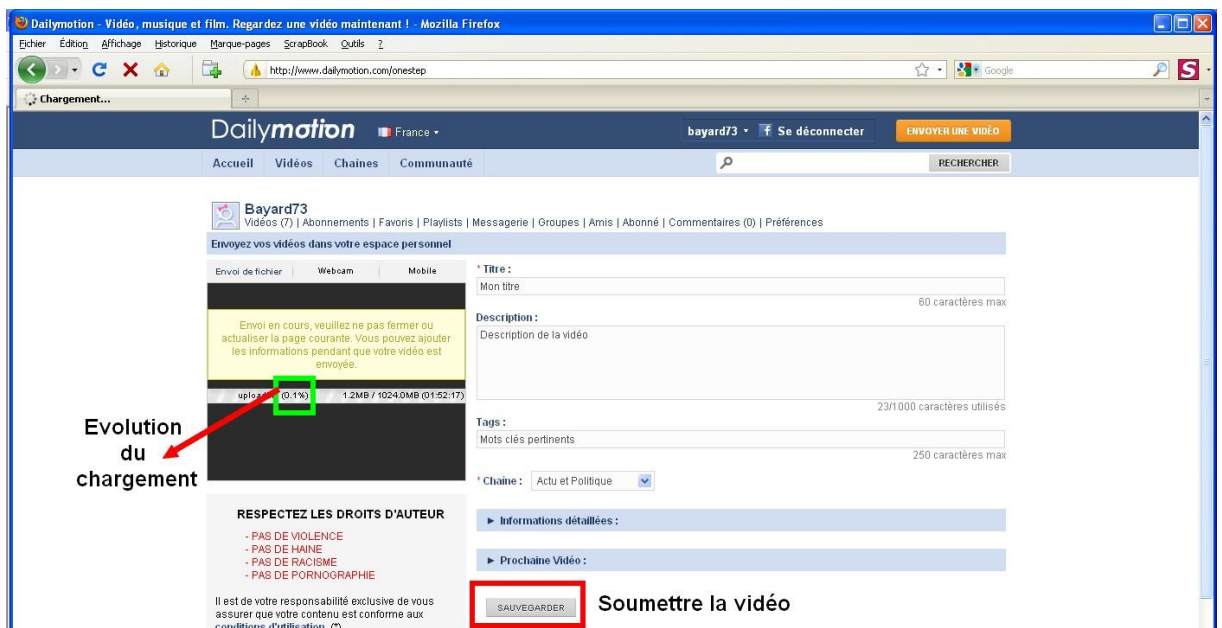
Dailymotion - Vidéo, musique et film. Regardez une vidéo maintenant ! - Mozilla Firefox

Fichier Édition Affichage Historique Marque-pages ScrapBook Outils ?

http://www.dailymotion.com/onestep

Google

Chargement...

Dailymotion France

bayard73 Se déconnecter

ENVOYER UNE VIDÉO

Accueil Vidéos Chaînes Communauté

RECHERCHER

Bayard73
Vidéos (7) | Abonnements | Favoris | Playlists | Messagerie | Groupes | Amis | Abonné | Commentaires (0) | Préférences

Envoyez vos vidéos dans votre espace personnel

Envoi de fichier Webcam Mobile

Envoi en cours, veuillez ne pas fermer ou actualiser la page courante. Vous pouvez ajouter les informations pendant que votre vidéo est envoyée.

upload (0.1%) 1.2MB / 1024.0MB (01:52:17)

Evolution du chargement

* Titre :
Mon titre
60 caractères max

Description :
Description de la vidéo
23/1000 caractères utilisés

Tags :
Mots clés pertinents
250 caractères max

* Chaîne : Actu et Politique

► Informations détaillées :

► Prochaine Vidéo :

RESPECTEZ LES DROITS D'AUTEUR
- PAS DE VIOLENCE
- PAS DE HAINE
- PAS DE RACISME
- PAS DE PORNOGRAPHIE

Il est de votre responsabilité exclusive de vous assurer que votre contenu est conforme aux conditions d'utilisation (*)

SAUVEGARDER

Soumettre la vidéo